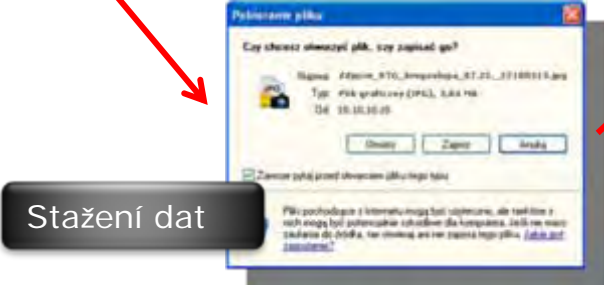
Pobieranie pliku

Czy chcesz otworzyć plik, czy zapisać go?

Nazwa: Zdjecie_RTG_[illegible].jpeg
Typ: Plik graficzny (JPG), 3,64 MB
Od: 10.10.10.25

Otwórz
Zapisz
Anuluj

Zawsze pytaj przed otwarciem pliku tego typu

Pliki pochodzące z Internetu mogą być użyteczne, ale niektóre z nich mogą być potencjalnie szkodliwe dla komputera. Jeśli nie masz zaufania do źródła, nie otwieraj ani nie zapisuj tego pliku. Jakie jest zagrożenie?

Stažení dat